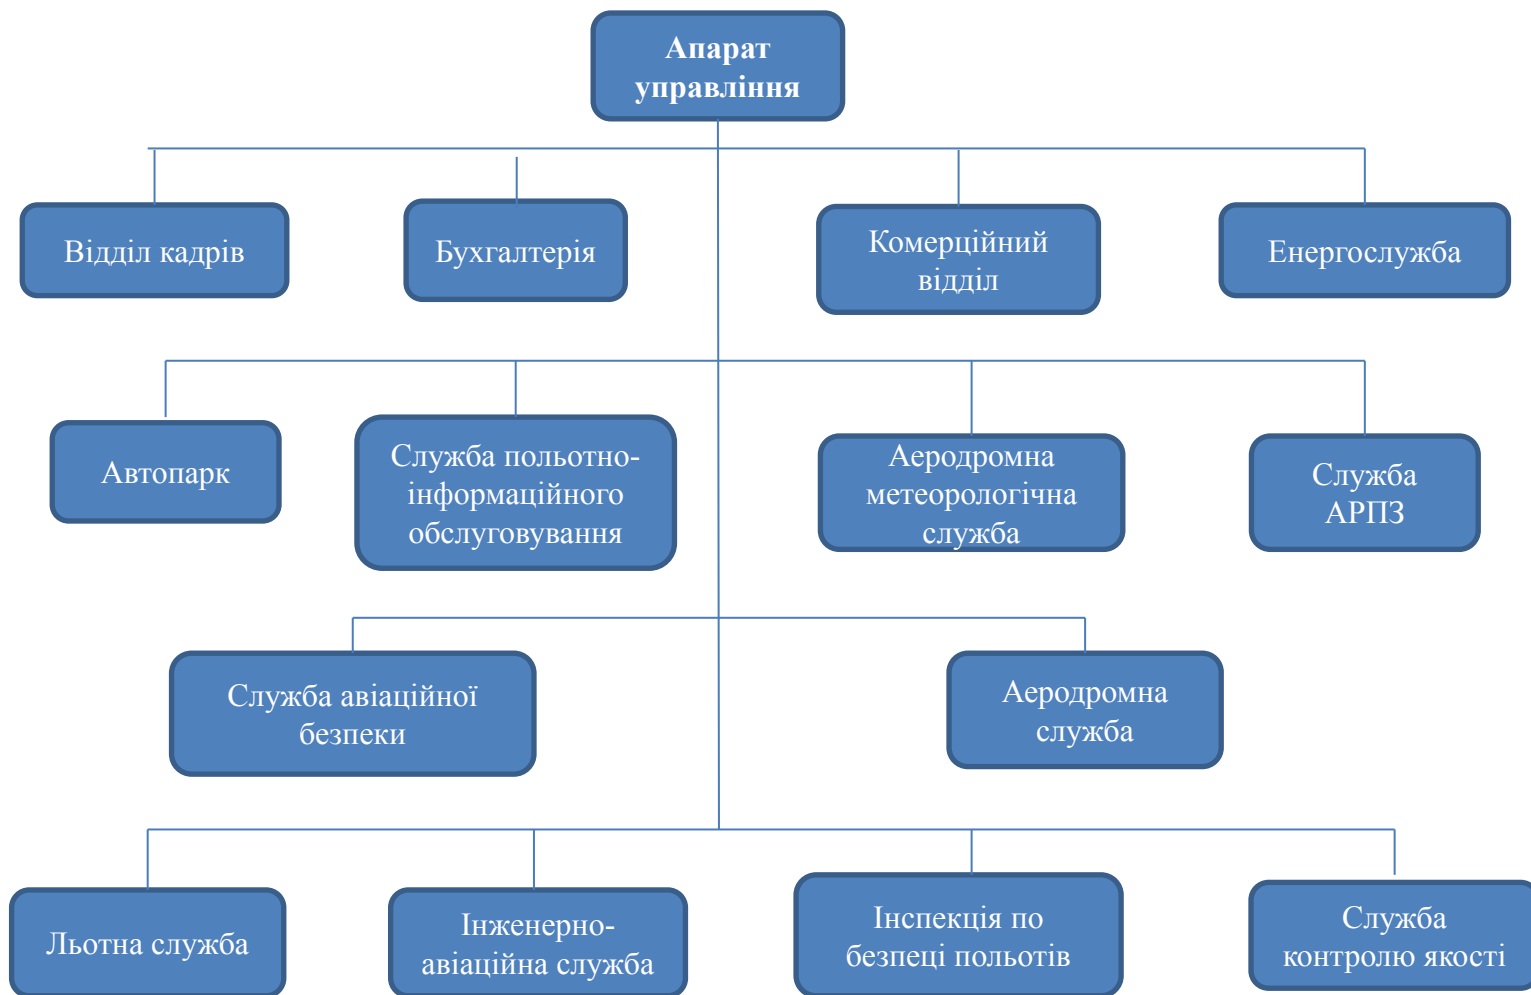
Апарат управління

Відділ кадрів

Бухгалтерія

Комерційний відділ

Енергослужба

Автопарк

Служба польотно-інформаційного обслуговування

Аеродромна метеорологічна служба

Служба АРПЗ

Служба авіаційної безпеки

Аеродромна служба

Льотна служба

Інженерно-авіаційна служба

Інспекція по безпеці польотів

Служба контролю якості